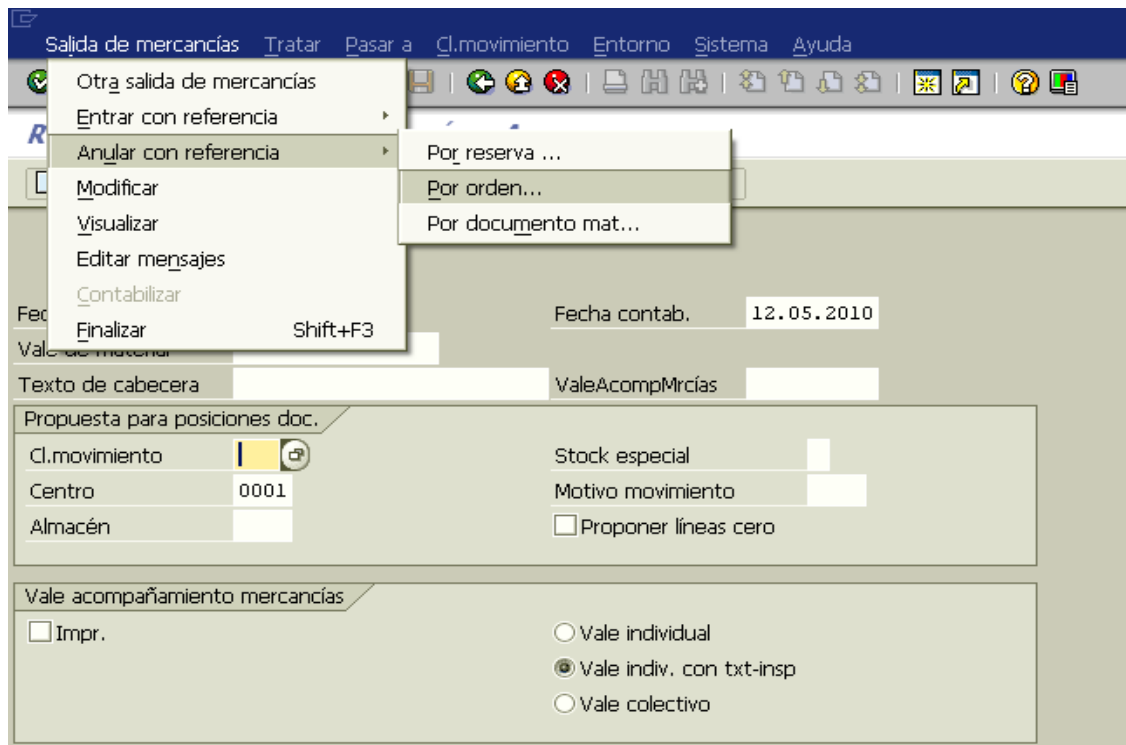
Salida de mercancías Tratar Pasar a Cl.movimiento Entorno Sistema Ayuda

Otra salida de mercancías
Entrar con referencia
Anular con referencia
Modificar
Visualizar
Editar mensajes
Contabilizar
Finalizar Shift+F3

Por reserva ...
Por orden...
Por documento mat...

R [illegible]

Fec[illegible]
Vale de material
Fecha contab. 12.05.2010
Texto de cabecera
ValeAcompMrcías

Propuesta para posiciones doc.
Cl.movimiento
Stock especial
Centro 0001
Motivo movimiento
Almacén
Proponer líneas cero

Vale acompañamiento mercancías
Impr.
Vale individual
Vale indiv. con txt-insp
Vale colectivo